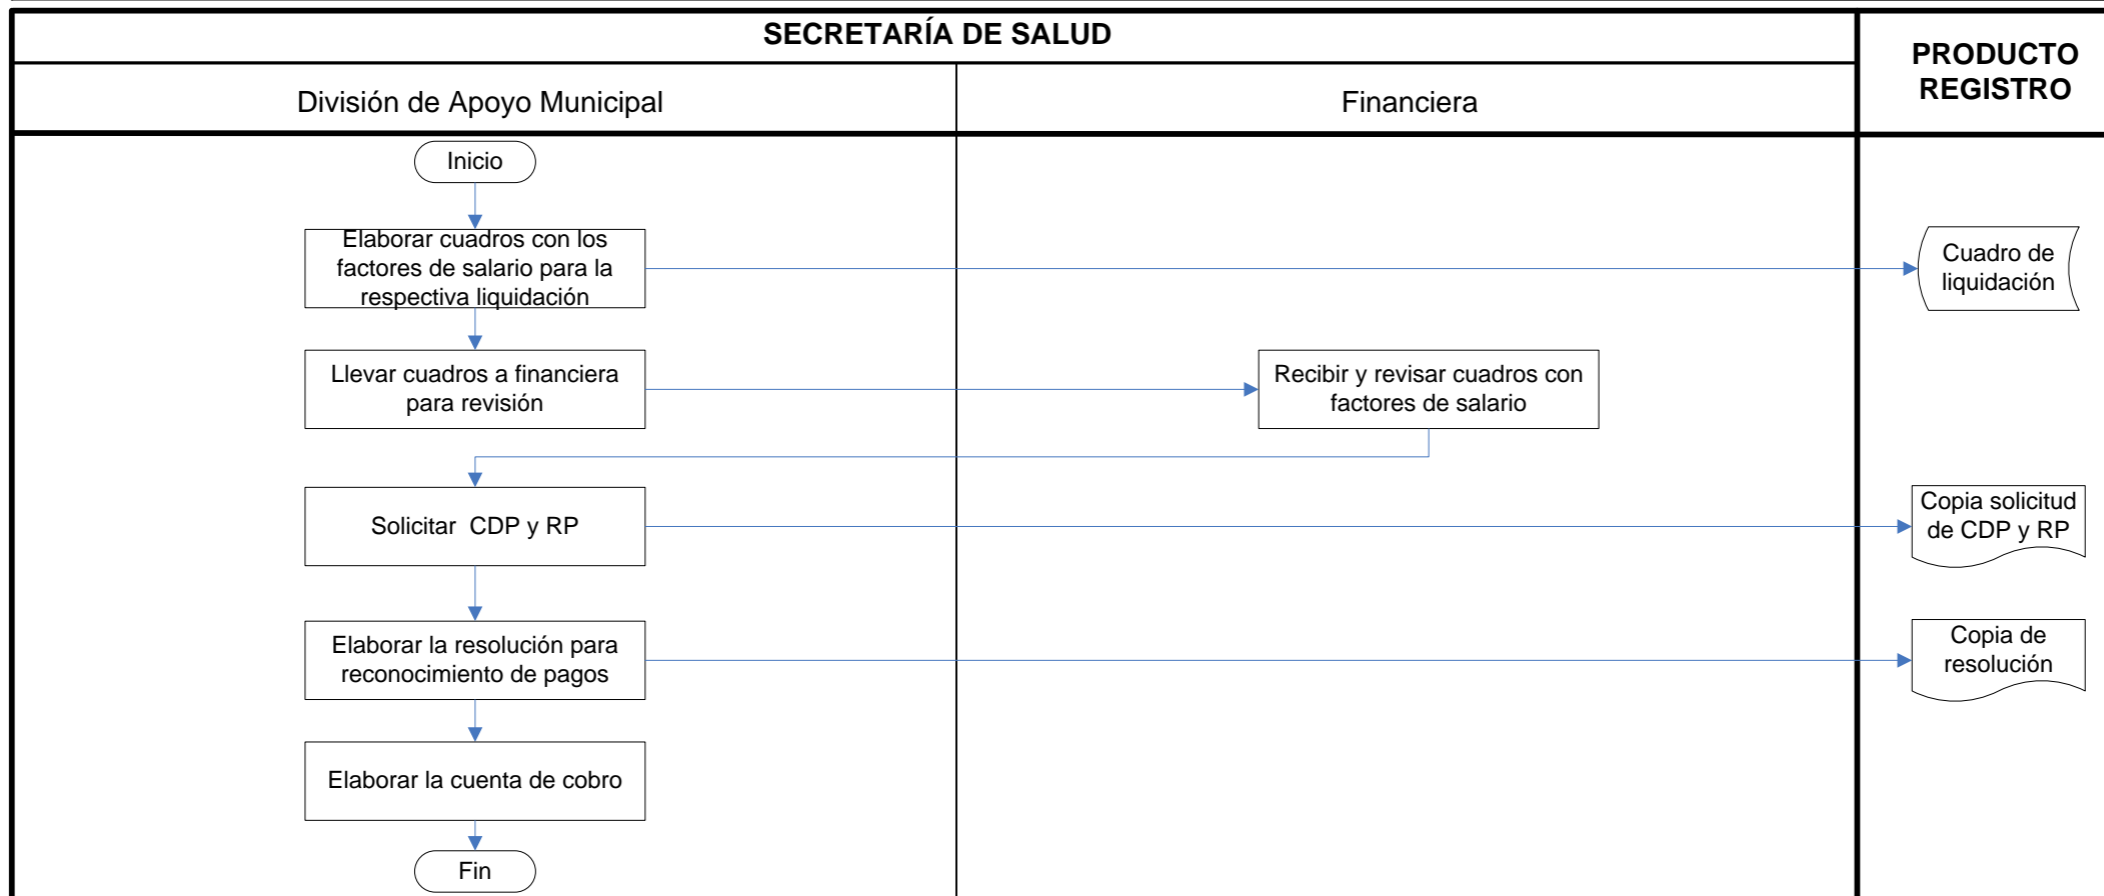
SECRETARÍA DE SALUD

PRODUCTO REGISTRO

División de Apoyo Municipal

Financiera

Inicio

Elaborar cuadros con los factores de salario para la respectiva liquidación

Cuadro de liquidación

Llevar cuadros a financiera para revisión

Recibir y revisar cuadros con factores de salario

Solicitar CDP y RP

Copia solicitud de CDP y RP

Elaborar la resolución para reconocimiento de pagos

Copia de resolución

Elaborar la cuenta de cobro

Fin